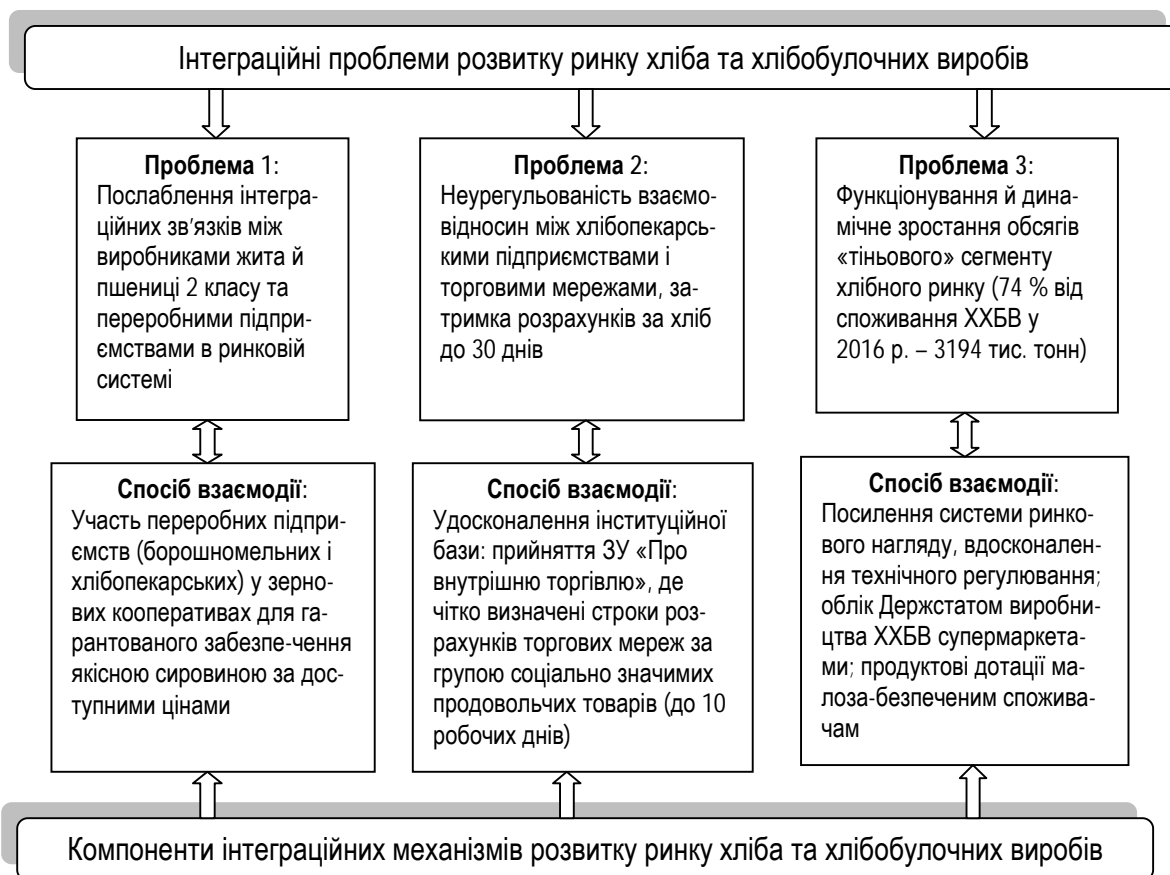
Інтеграційні проблеми розвитку ринку хліба та хлібобулочних виробів

**Проблема** 1:
Послаблення інтеграційних зв'язків між виробниками жита й пшениці 2 класу та переробними підприємствами в ринковій системі

**Проблема** 2:
Неурегульованість взаємовідносин між хлібопекарськими підприємствами і торговими мережами, затримка розрахунків за хліб до 30 днів

**Проблема** 3:
Функціонування й динамічне зростання обсягів «тіньового» сегменту хлібного ринку (74 % від споживання ХХБВ у 2016 р. – 3194 тис. тонн)

**Спосіб взаємодії**:
Участь переробних підприємств (борошномельних і хлібопекарських) у зернових кооперативах для гарантованого забезпе-чення якісною сировиною за доступними цінами

**Спосіб взаємодії**:
Удосконалення інституційної бази: прийняття ЗУ «Про внутрішню торгівлю», де чітко визначені строки розрахунків торгових мереж за групою соціально значимих продовольчих товарів (до 10 робочих днів)

**Спосіб взаємодії**:
Посилення системи ринкового нагляду, вдосконалення технічного регулювання; облік Держстатом виробництва ХХБВ супермаркетами; продуктові дотації малоза-безпеченим споживачам

Компоненти інтеграційних механізмів розвитку ринку хліба та хлібобулочних виробів